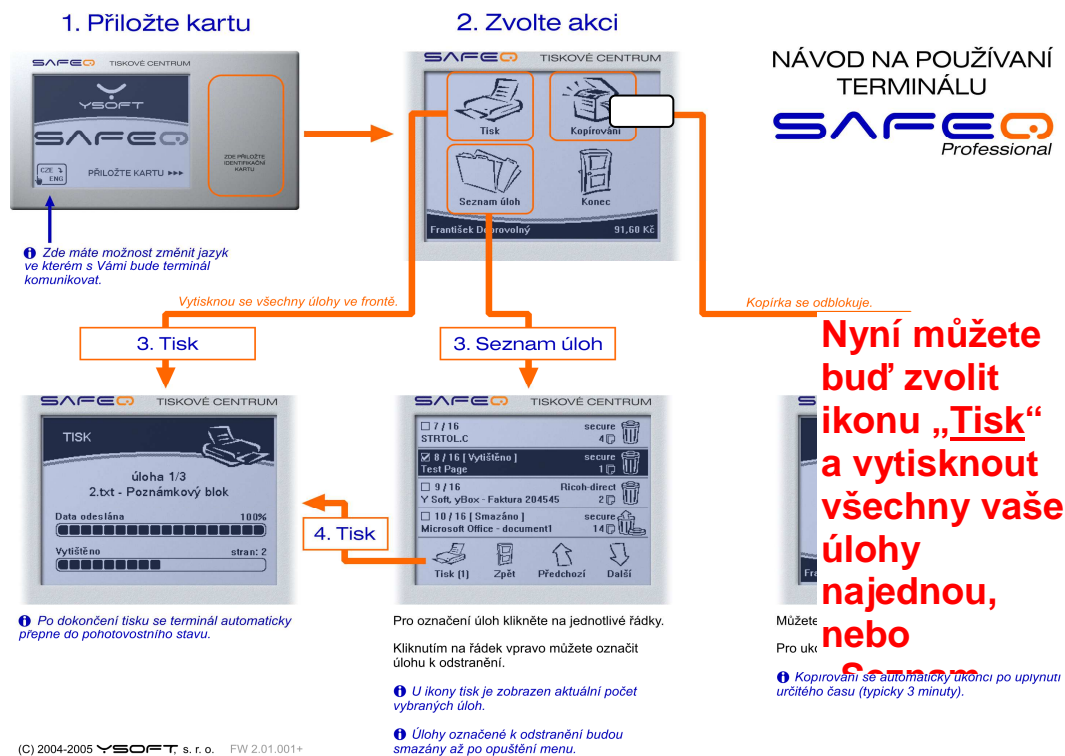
1. Přiložte kartu

2. Zvolte akci

NÁVOD NA POUŽÍVÁNÍ TERMINÁLU

SAFEQ Professional

SAFEQ TISKOVÉ CENTRUM

YSOFT

SAFEQ

CZE ENG

PŘILOŽTE KARTU ▸▸▸

ZDE PŘILOŽTE IDENTIFIKAČNÍ KARTU

ⓘ Zde máte možnost změnit jazyk ve kterém s Vámi bude terminál komunikovat.

SAFEQ TISKOVÉ CENTRUM

Tisk

Kopírování

Seznam úloh

Konec

František Dobrovolný 91,60 Kč

Vytisknou se všechny úlohy ve frontě.

Kopírka se odblokuje.

3. Tisk

3. Seznam úloh

Nyní můžete buď zvolit ikonu „Tisk“ a vytisknout všechny vaše úlohy najednou, nebo

SAFEQ TISKOVÉ CENTRUM

TISK

úloha 1/3
2.txt - Poznámkový blok

Data odeslána 100%

Vytištěno stran: 2

4. Tisk

SAFEQ TISKOVÉ CENTRUM

☐ 7 / 16 secure
STRTOL.C 4

☑ 8 / 16 [ Vytištěno ] secure
Test Page 1

☐ 9 / 16 Ricoh-direct
Y Soft, yBox - Faktura 204545 2

☐ 10 / 16 [ Smazáno ] secure
Microsoft Office - document1 14

Tisk (1) Zpět Předchozí Další

ⓘ Po dokončení tisku se terminál automaticky přepne do pohotovostního stavu.

Pro označení úloh klikněte na jednotlivé řádky.

Kliknutím na řádek vpravo můžete označit úlohu k odstranění.

ⓘ U ikony tisk je zobrazen aktuální počet vybraných úloh.

ⓘ Úlohy označené k odstranění budou smazány až po opuštění menu.

Můžete

Pro uko

ⓘ Kopírování se automaticky ukončí po uplynutí určitého času (typicky 3 minuty).

(C) 2004-2005 YSOFT, s. r. o. FW 2.01.001+